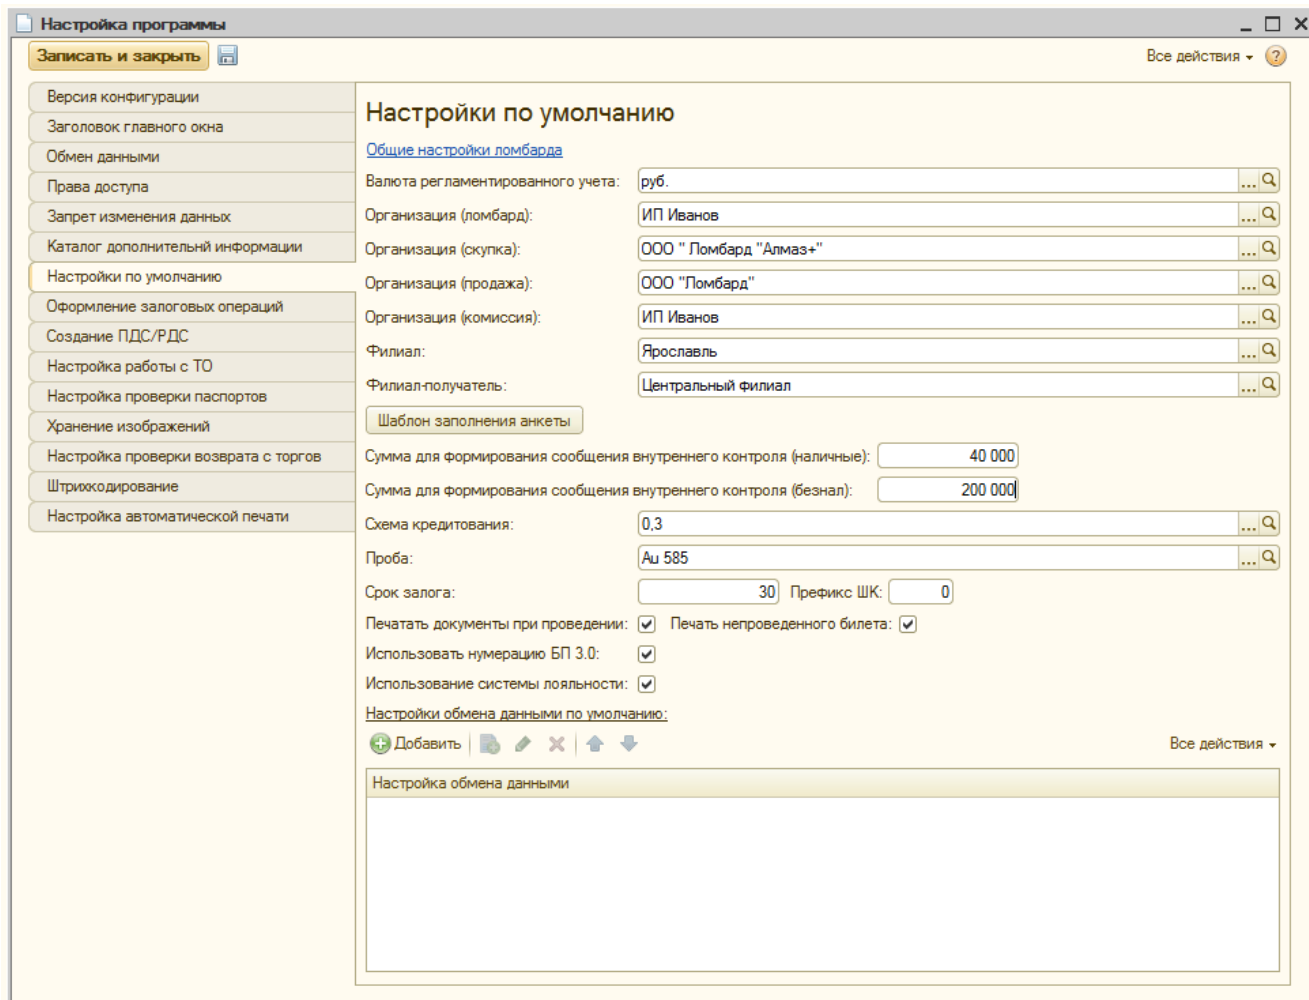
Настройка программы

Записать и закрыть

Все действия

Версия конфигурации
Заголовок главного окна
Обмен данными
Права доступа
Запрет изменения данных
Каталог дополнительнй информации
Настройки по умолчанию
Оформление залоговых операций
Создание ПДС/РДС
Настройка работы с ТО
Настройка проверки паспортов
Хранение изображений
Настройка проверки возврата с торгов
Штрихкодирование
Настройка автоматической печати

Настройки по умолчанию

Общие настройки ломбарда

Валюта регламентированного учета: руб.
Организация (ломбард): ИП Иванов
Организация (скупка): ООО " Ломбард "Алмаз+"
Организация (продажа): ООО "Ломбард"
Организация (комиссия): ИП Иванов
Филиал: Ярославль
Филиал-получатель: Центральный филиал

Шаблон заполнения анкеты

Сумма для формирования сообщения внутреннего контроля (наличные): 40 000
Сумма для формирования сообщения внутреннего контроля (безнал): 200 000
Схема кредитования: 0,3
Проба: Au 585
Срок залога: 30 Префикс ШК: 0
Печатать документы при проведении: Печать непроведенного билета:
Использовать нумерацию БП 3.0:
Использование системы лояльности:

Настройки обмена данными по умолчанию:

Добавить

Все действия

Настройка обмена данными